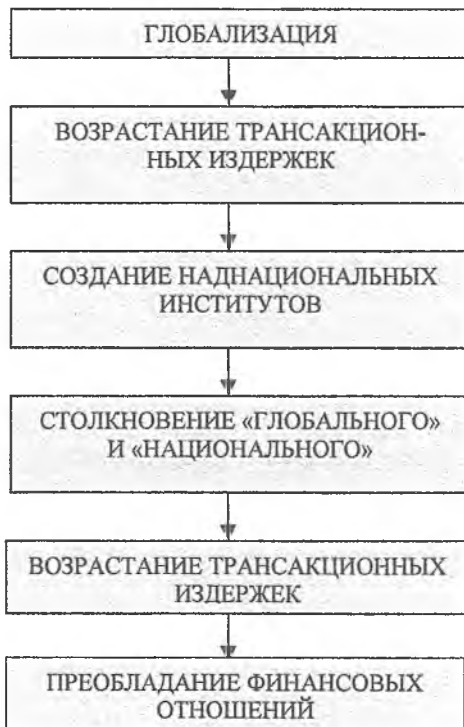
ГЛОБАЛИЗАЦИЯ

ВОЗРАСТАНИЕ ТРАНСАКЦИОННЫХ ИЗДЕРЖЕК

СОЗДАНИЕ НАДНАЦИОНАЛЬНЫХ ИНСТИТУТОВ

СТОЛКНОВЕНИЕ «ГЛОБАЛЬНОГО» И «НАЦИОНАЛЬНОГО»

ВОЗРАСТАНИЕ ТРАНСАКЦИОННЫХ ИЗДЕРЖЕК

ПРЕОБЛАДАНИЕ ФИНАНСОВЫХ ОТНОШЕНИЙ